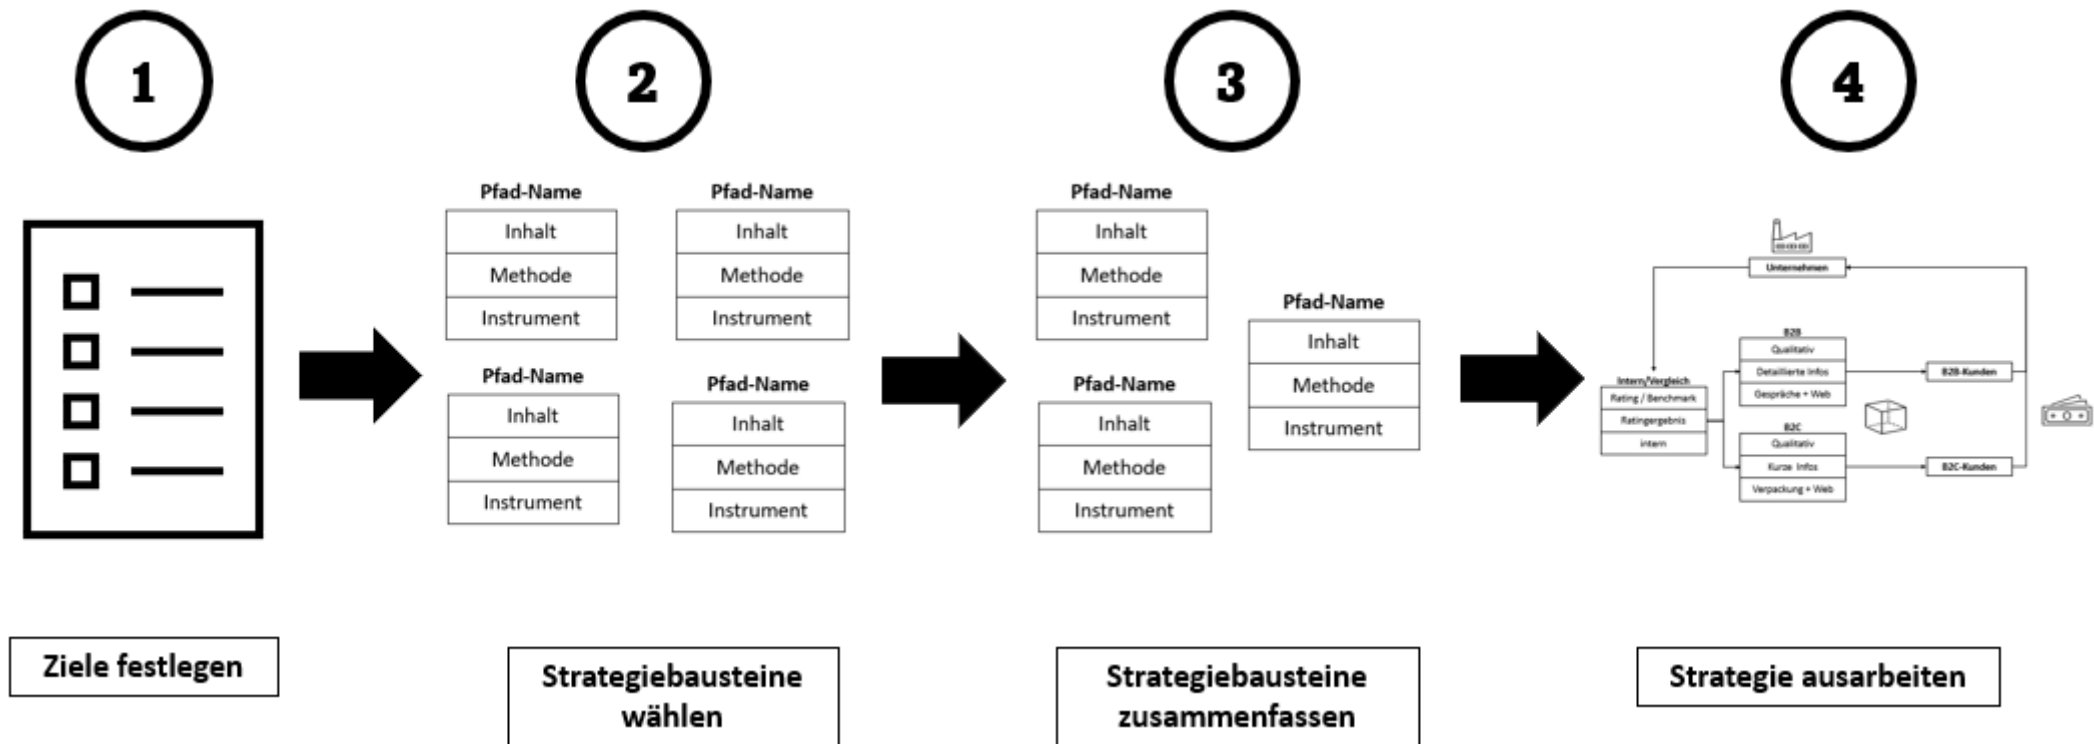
1

2

3

4

Pfad-Name
Inhalt
Methode
Instrument

Pfad-Name
Inhalt
Methode
Instrument

Pfad-Name
Inhalt
Methode
Instrument

Pfad-Name
Inhalt
Methode
Instrument

Pfad-Name
Inhalt
Methode
Instrument

Pfad-Name
Inhalt
Methode
Instrument

Pfad-Name
Inhalt
Methode
Instrument

Unternehmen

Intern/Vergleich
Rating / Benchmark
Ratingergebnis
intern

B2B
Qualitativ
Detaillierte Infos
Gespräche + Web

B2C
Qualitativ
Kurze Infos
Verpackung + Web

B2B-Kunden

B2C-Kunden

Ziele festlegen

Strategiebausteine wählen

Strategiebausteine zusammenfassen

Strategie ausarbeiten